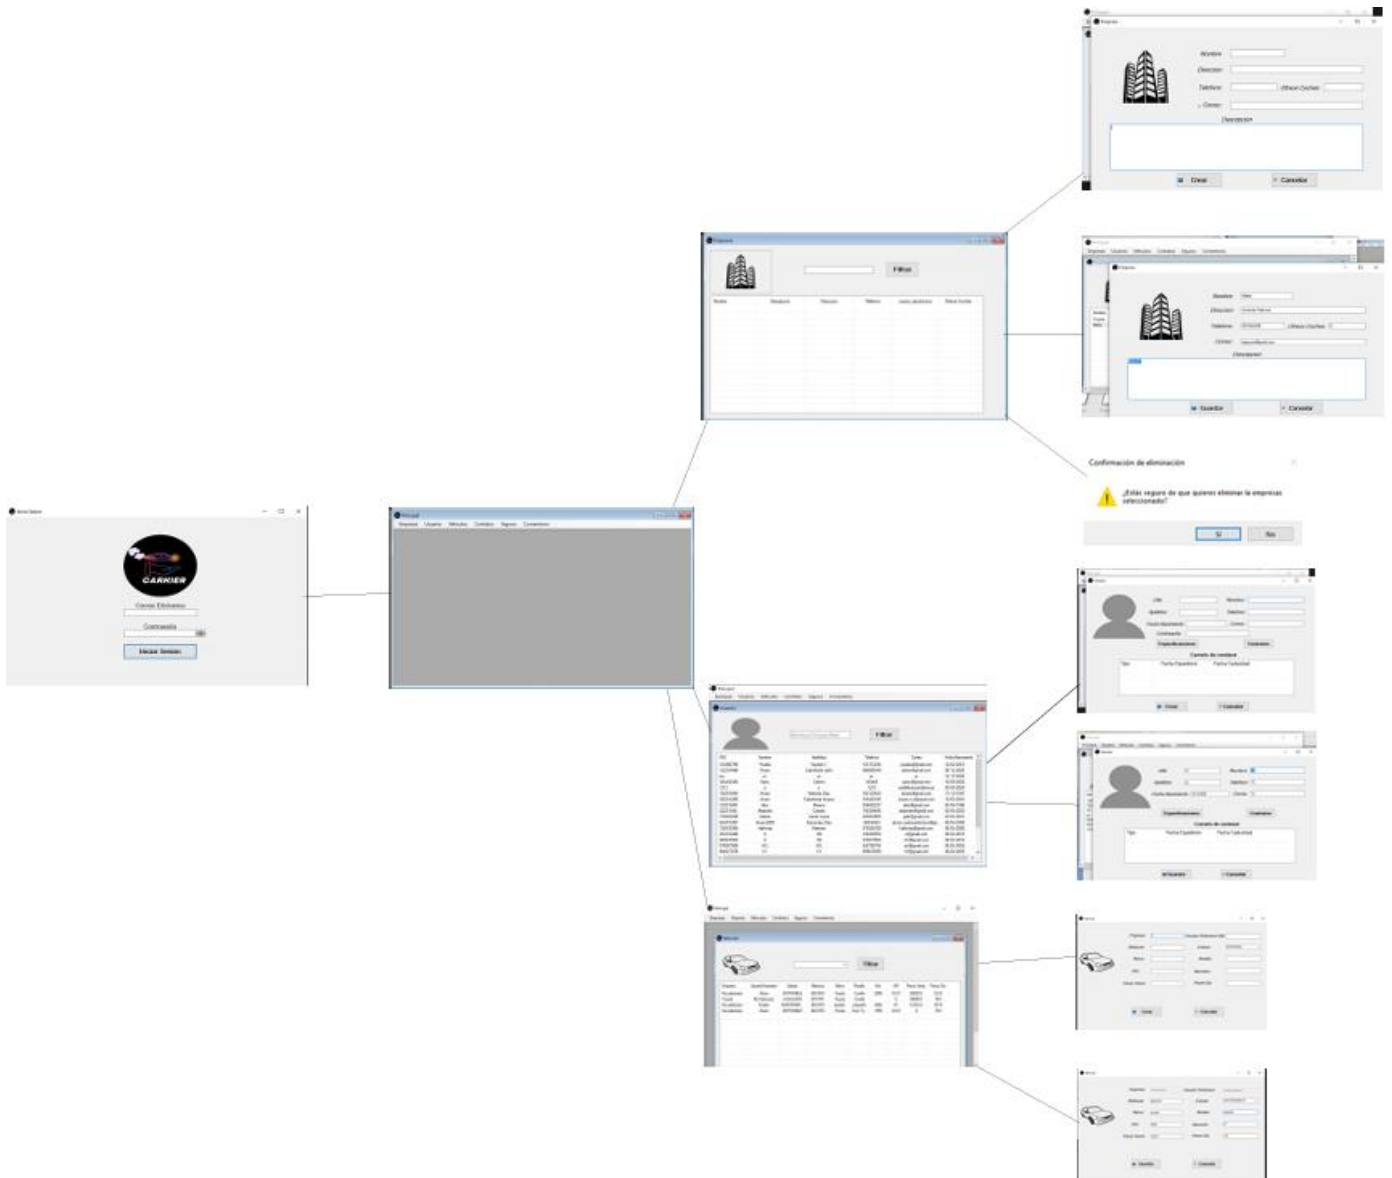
Iniciar Sesion

CARKIER

Correo Electronico

Contraseña

Iniciar Sesion

Principal
Empresas Usuarios Vehiculos Contratos Seguros Comentarios

Empresas

Filtrar

Nombre Descripcion Telefono Telefono correo electronico Ultimo Cochera

Empresas

Nombre
Direccion
Telefono
Ultimo Cochera
Correo
Descripcion

Crear
Cancelar

Principal
Empresas Usuarios Vehiculos Contratos Seguros Comentarios

Empresas

Nombre
Direccion
Telefono
Ultimo Cochera
Correo
Descripcion

Guardar
Cancelar

Confirmación de eliminación

¿Estás seguro de que quieres eliminar la empresas seleccionada?

Si
No

Usuarios

DNI
Nombre
Apellidos
Telefono
Fecha Nacimiento
Correo
Contraseña
Especificaciones
Contratos
Carnets de conducir
Tipo Fecha Expedicion Fecha Caducidad

Crear
Cancelar

Principal
Empresas Usuarios Vehiculos Contratos Seguros Comentarios

Usuarios

Filtrar

Principal
Empresas Usuarios Vehiculos Contratos Seguros Comentarios

Usuarios

DNI
Nombre
Apellidos
Telefono
Fecha Nacimiento
Correo
Especificaciones
Contratos
Carnets de conducir
Tipo Fecha Expedicion Fecha Caducidad

Guardar
Cancelar

Principal
Empresas Usuarios Vehiculos Contratos Seguros Comentarios

Vehiculos

Filtrar

Vehiculo

Crear
Cancelar

Vehiculo

Guardar
Cancelar